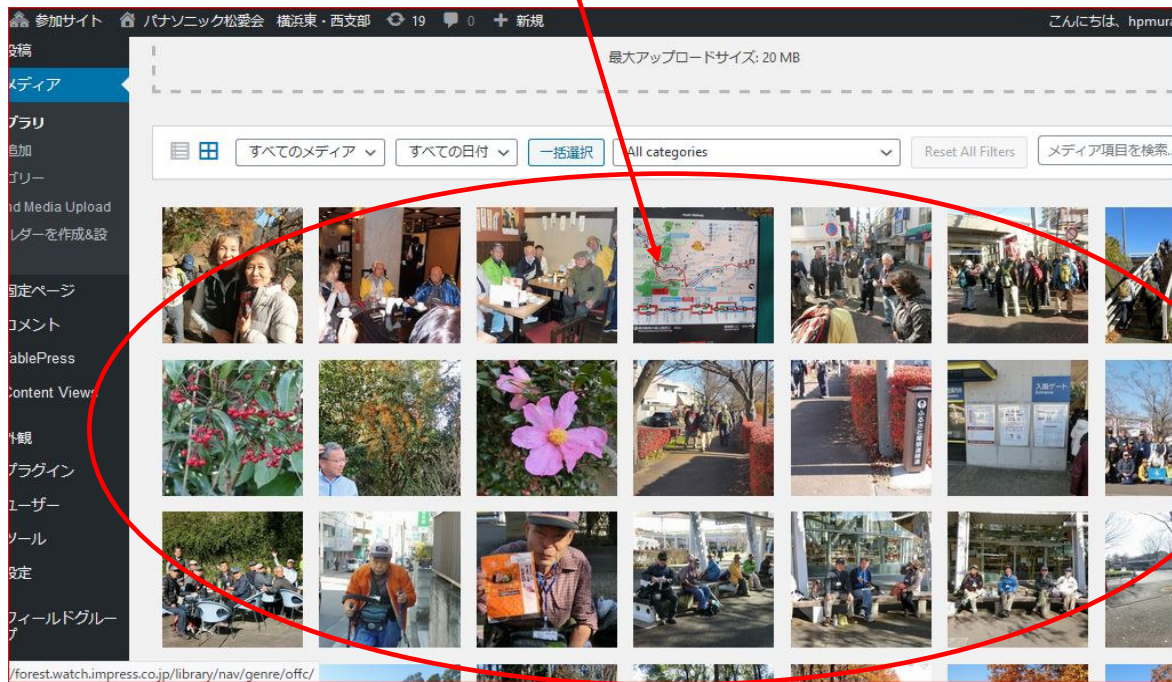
参加サイト　パナソニック松愛会　横浜東・西支部　19　0　新規　こんにちは、hpmur

投稿
メディア
ブラリ
追加
ゴリー
nd Media Upload
ルダーを作成&設
固定ページ
コメント
TablePress
Content Views
外観
プラグイン
ユーザー
ツール
設定
フィールドグループ

最大アップロードサイズ: 20 MB

すべてのメディア　すべての日付　一括選択　All categories　Reset All Filters　メディア項目を検索...

/forest.watch.impress.co.jp/library/nav/genre/offc/